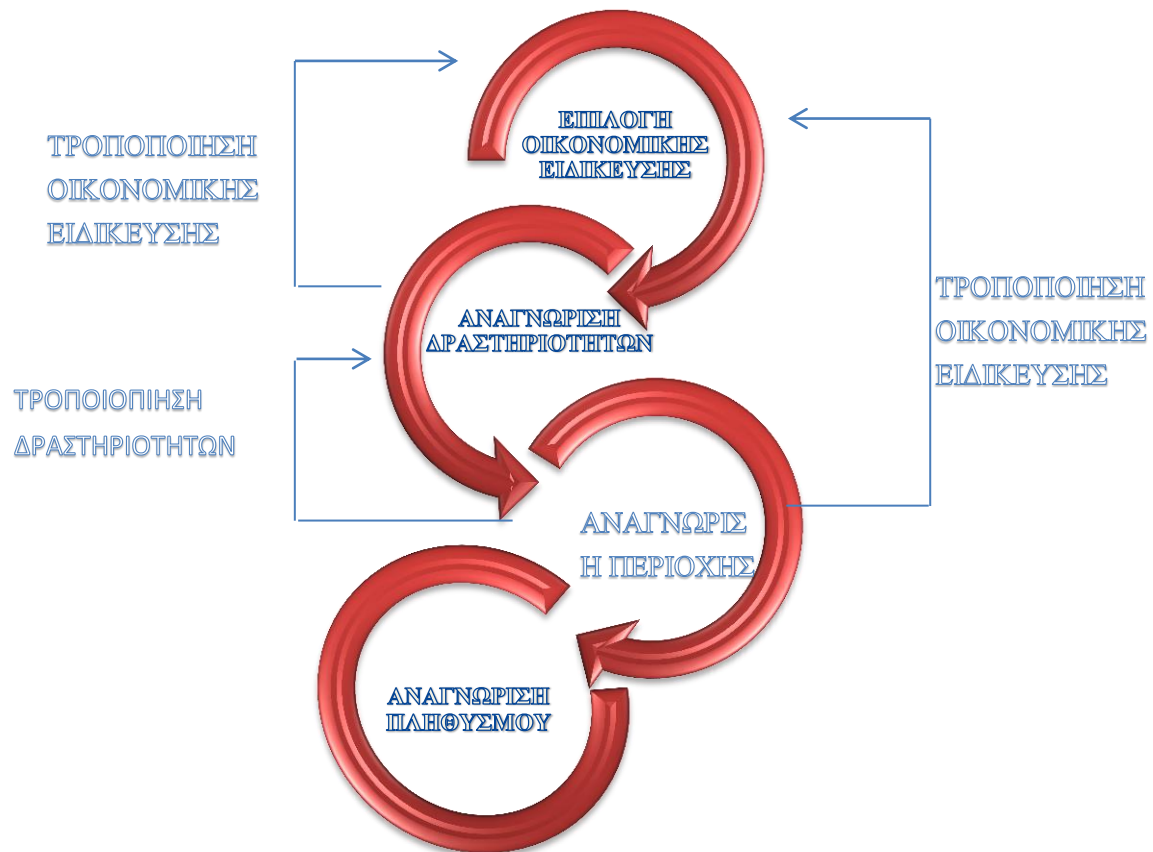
ΕΠΙΛΟΓΗ ΟΙΚΟΝΟΜΙΚΗΣ ΕΙΔΙΚΕΥΣΗΣ

ΤΡΟΠΟΠΟΙΗΣΗ ΟΙΚΟΝΟΜΙΚΗΣ ΕΙΔΙΚΕΥΣΗΣ

ΑΝΑΓΝΩΡΙΣΗ ΔΡΑΣΤΗΡΙΟΤΗΤΩΝ

ΤΡΟΠΟΠΟΙΗΣΗ ΟΙΚΟΝΟΜΙΚΗΣ ΕΙΔΙΚΕΥΣΗΣ

ΤΡΟΠΟΙΟΠΙΗΣΗ ΔΡΑΣΤΗΡΙΟΤΗΤΩΝ

ΑΝΑΓΝΩΡΙΣ Η ΠΕΡΙΟΧΗΣ

ΑΝΑΓΝΩΡΙΣΗ ΠΛΗΘΥΣΜΟΥ